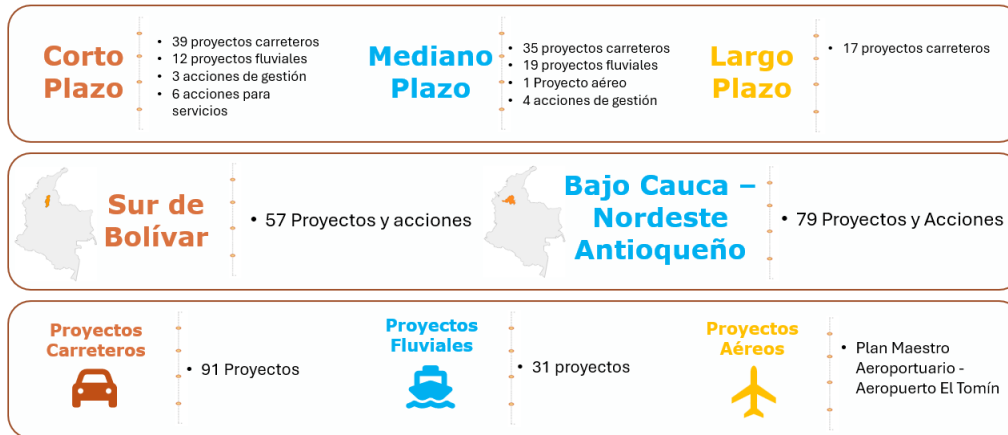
Corto Plazo

- 39 proyectos carreteros
- 12 proyectos fluviales
- 3 acciones de gestión
- 6 acciones para servicios

Mediano Plazo

- 35 proyectos carreteros
- 19 proyectos fluviales
- 1 Proyecto aéreo
- 4 acciones de gestión

Largo Plazo

- 17 proyectos carreteros

Sur de Bolívar

- 57 Proyectos y acciones

Bajo Cauca – Nordeste Antioqueño

- 79 Proyectos y Acciones

Proyectos Carreteros

- 91 Proyectos

Proyectos Fluviales

- 31 proyectos

Proyectos Aéreos

- Plan Maestro Aeroportuario - Aeropuerto El Tomín